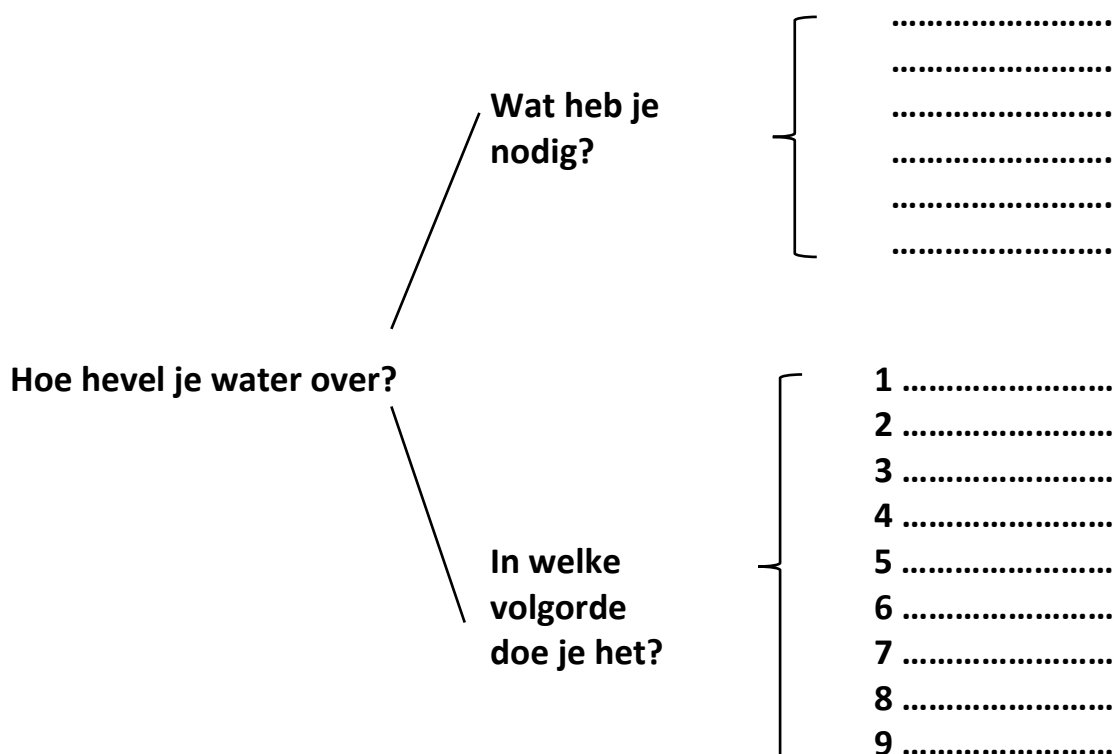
Wat heb je nodig?

……………………
……………………
……………………
……………………
……………………
……………………

Hoe hevel je water over?

In welke volgorde doe je het?

1 ……………………
2 ……………………
3 ……………………
4 ……………………
5 ……………………
6 ……………………
7 ……………………
8 ……………………
9 ……………………